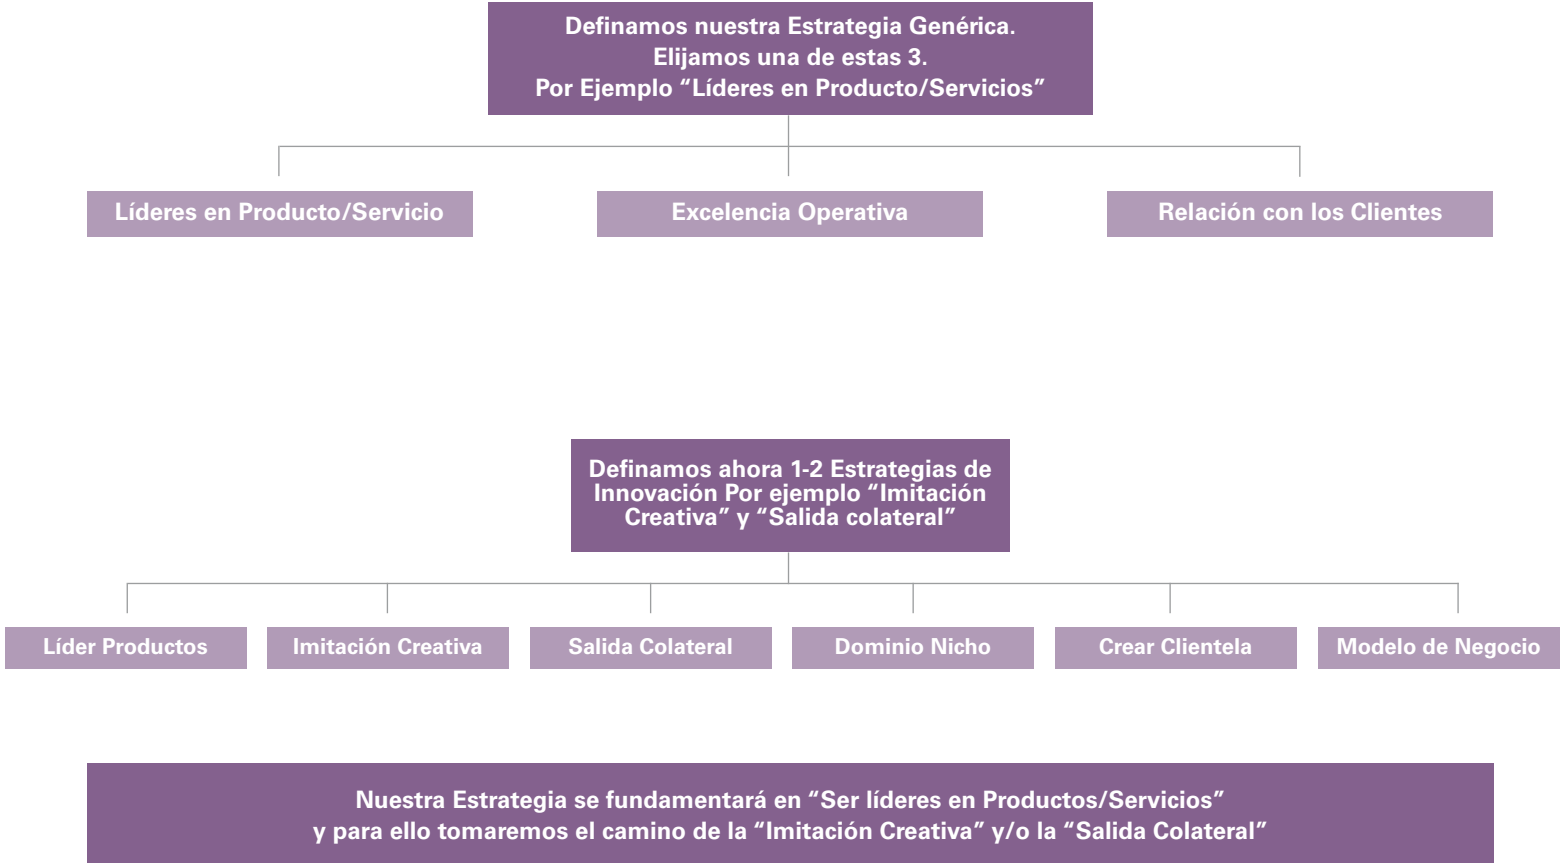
Definamos nuestra Estrategia Genérica.
Elijamos una de estas 3.
Por Ejemplo “Líderes en Producto/Servicios”

Líderes en Producto/Servicio

Excelencia Operativa

Relación con los Clientes

Definamos ahora 1-2 Estrategias de Innovación Por ejemplo “Imitación Creativa” y “Salida colateral”

Líder Productos

Imitación Creativa

Salida Colateral

Dominio Nicho

Crear Clientela

Modelo de Negocio

Nuestra Estrategia se fundamentará en “Ser líderes en Productos/Servicios”
y para ello tomaremos el camino de la “Imitación Creativa” y/o la “Salida Colateral”